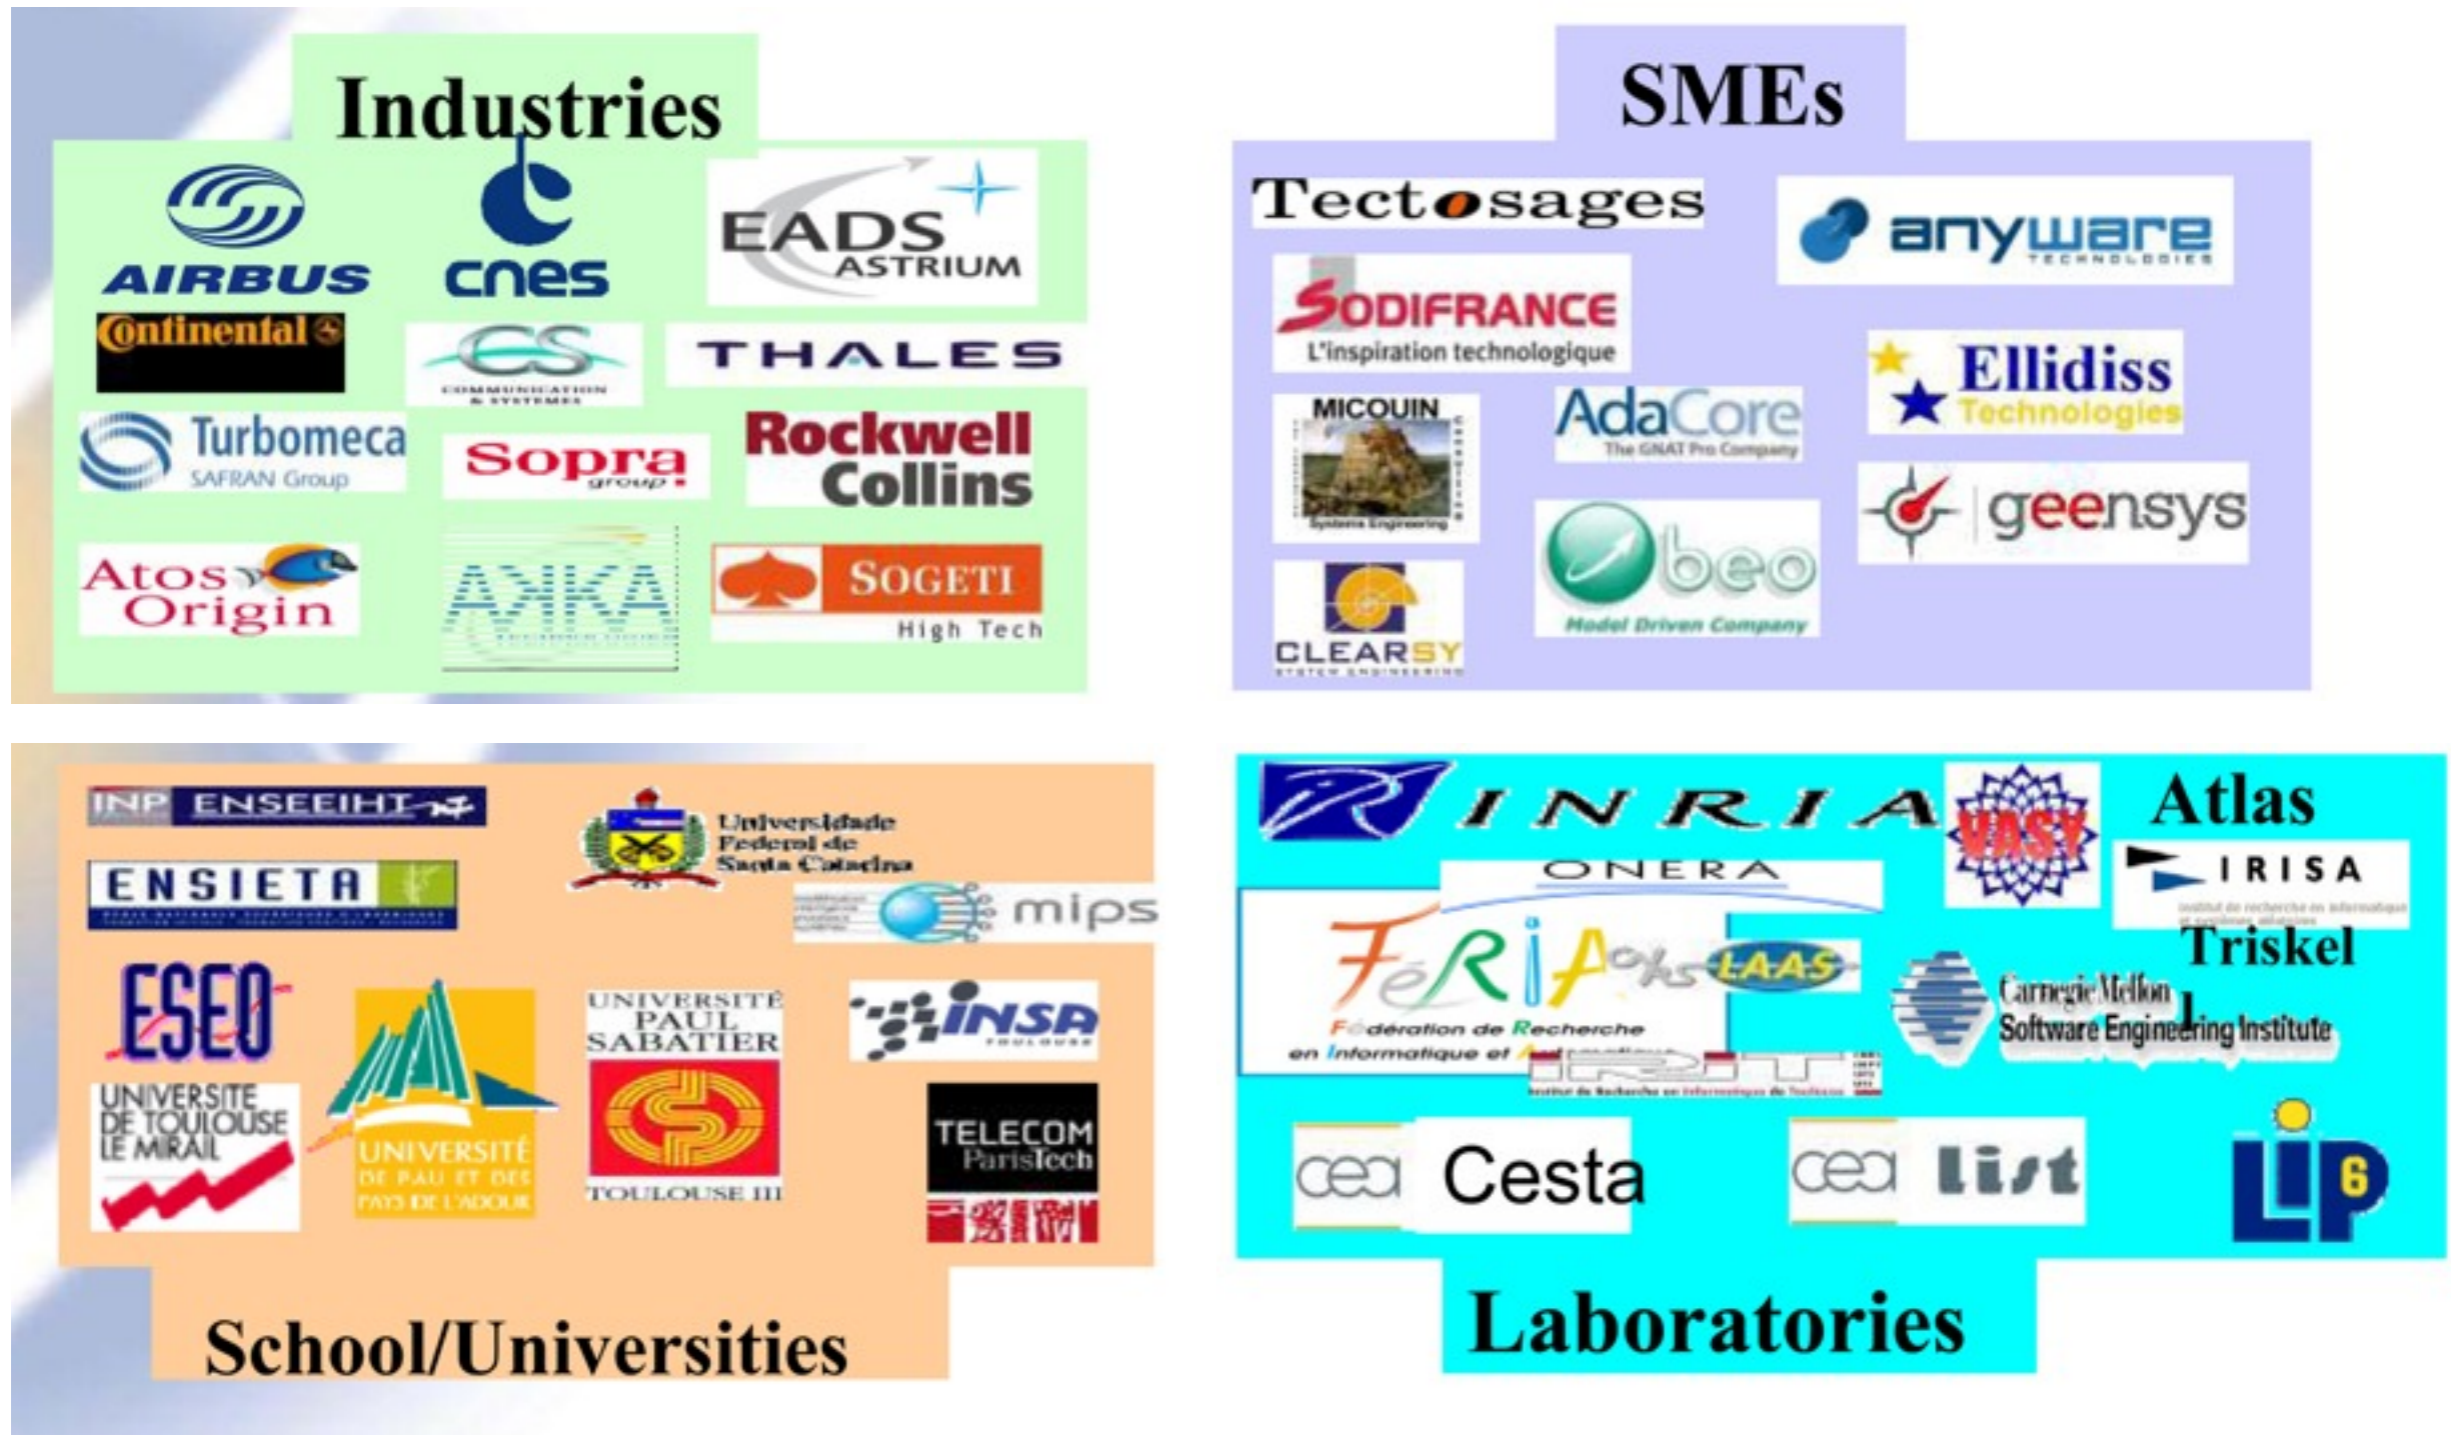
Industries

AIRBUS

cnes

EADS ASTRIUM

Continental

CS COMMUNICATION & SYSTEMES

THALES

Turbomeca SAFRAN Group

Sopra group

Rockwell Collins

Atos Origin

AKKA

SOGETI High Tech

SMEs

Tectosages

anyware TECHNOLOGIES

SODIFRANCE L'inspiration technologique

Ellidiss Technologies

MICOUIN Systems Engineering

AdaCore The GNAT Pro Company

geensys

CLEARSY SYSTEM ENGINEERING

Obeo Model Driven Company

INP ENSEEIHT

Universidade Federal de Santa Catarina

ENSIETA

mips

ESEO

UNIVERSITE DE TOULOUSE LE MIRAIL

UNIVERSITÉ DE PAU ET DES PAYS DE L'ADOUR

UNIVERSITÉ PAUL SABATIER TOULOUSE III

INSA TOULOUSE

TELECOM ParisTech

School/Universities

INRIA

VASY

Atlas

ONERA

IRISA

Triskel

FéRIA

Fédération de Recherche en Informatique et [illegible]

LAAS

Carnegie Mellon Software Engineering Institute

IRIT

cea Cesta

cea list

LIP6

Laboratories